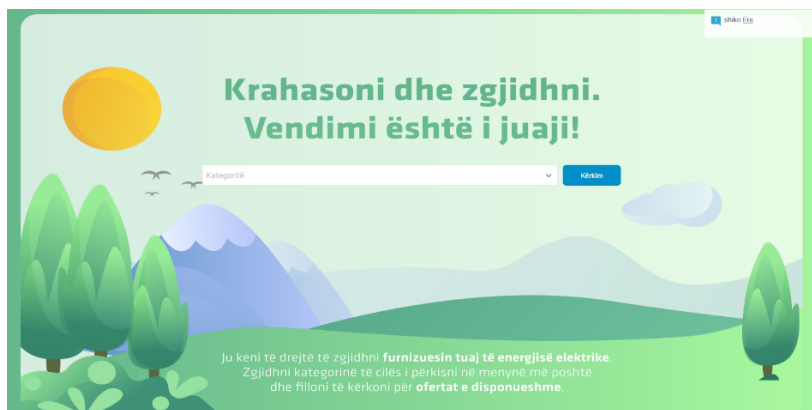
shiko Ere

Krahasoni dhe zgjidhni.
Vendimi është i juaji!

Kategoritë

Kërkim

Ju keni të drejtë të zgjidhni furnizuesin tuaj të energjisë elektrike. Zgjidhni kategorinë të cilës i përkisni në menynë më poshtë dhe filloni të kërkoni për ofertat e disponueshme.